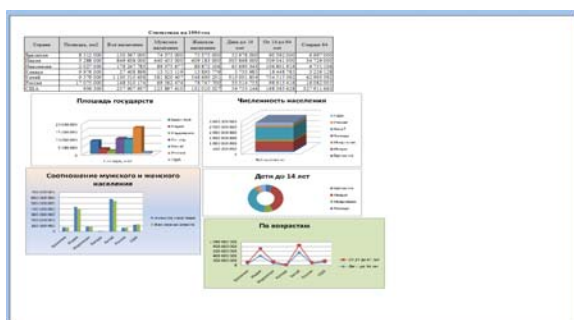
Статистика на 1994 год

| Страна | Площадь, км2 | Всё население | Мужское население | Женское население | Дети до 14 лет | От 14 до 64 лет | Старше 64 |
|---|---|---|---|---|---|---|---|
| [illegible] | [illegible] | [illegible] | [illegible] | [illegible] | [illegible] | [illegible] | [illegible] |
| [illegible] | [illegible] | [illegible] | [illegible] | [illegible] | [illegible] | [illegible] | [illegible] |
| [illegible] | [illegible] | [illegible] | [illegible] | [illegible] | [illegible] | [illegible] | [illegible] |
| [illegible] | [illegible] | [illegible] | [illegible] | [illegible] | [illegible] | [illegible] | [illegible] |
| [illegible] | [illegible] | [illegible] | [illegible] | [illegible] | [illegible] | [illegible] | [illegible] |
| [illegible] | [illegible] | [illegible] | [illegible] | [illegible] | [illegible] | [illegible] | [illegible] |
| США | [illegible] | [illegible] | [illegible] | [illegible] | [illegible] | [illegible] | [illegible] |

Площадь государств

Численность населения

Соотношение мужского и женского населения

Дети до 14 лет

По возрастам